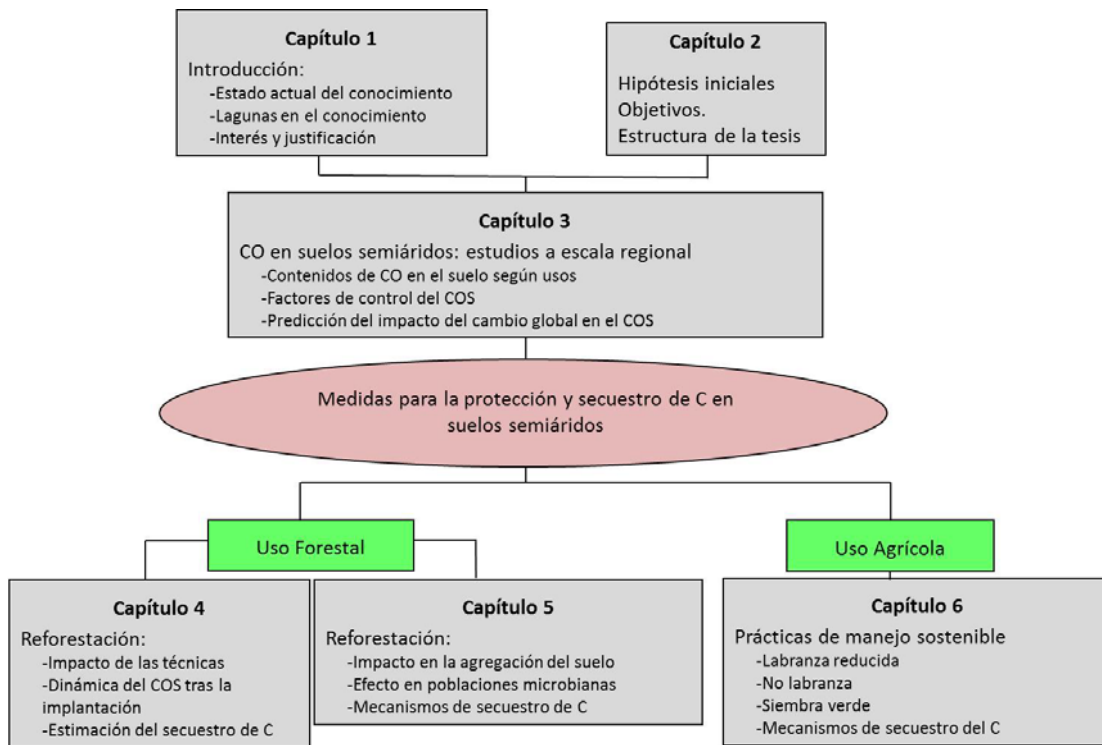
**Capítulo 1**

Introducción:
-Estado actual del conocimiento
-Lagunas en el conocimiento
-Interés y justificación

**Capítulo 2**

Hipótesis iniciales
Objetivos.
Estructura de la tesis

**Capítulo 3**

CO en suelos semiáridos: estudios a escala regional
-Contenidos de CO en el suelo según usos
-Factores de control del COS
-Predicción del impacto del cambio global en el COS

Medidas para la protección y secuestro de C en suelos semiáridos

Uso Forestal

Uso Agrícola

**Capítulo 4**

Reforestación:
-Impacto de las técnicas
-Dinámica del COS tras la implantación
-Estimación del secuestro de C

**Capítulo 5**

Reforestación:
-Impacto en la agregación del suelo
-Efecto en poblaciones microbianas
-Mecanismos de secuestro de C

**Capítulo 6**

Prácticas de manejo sostenible
-Labranza reducida
-No labranza
-Siembra verde
-Mecanismos de secuestro del C